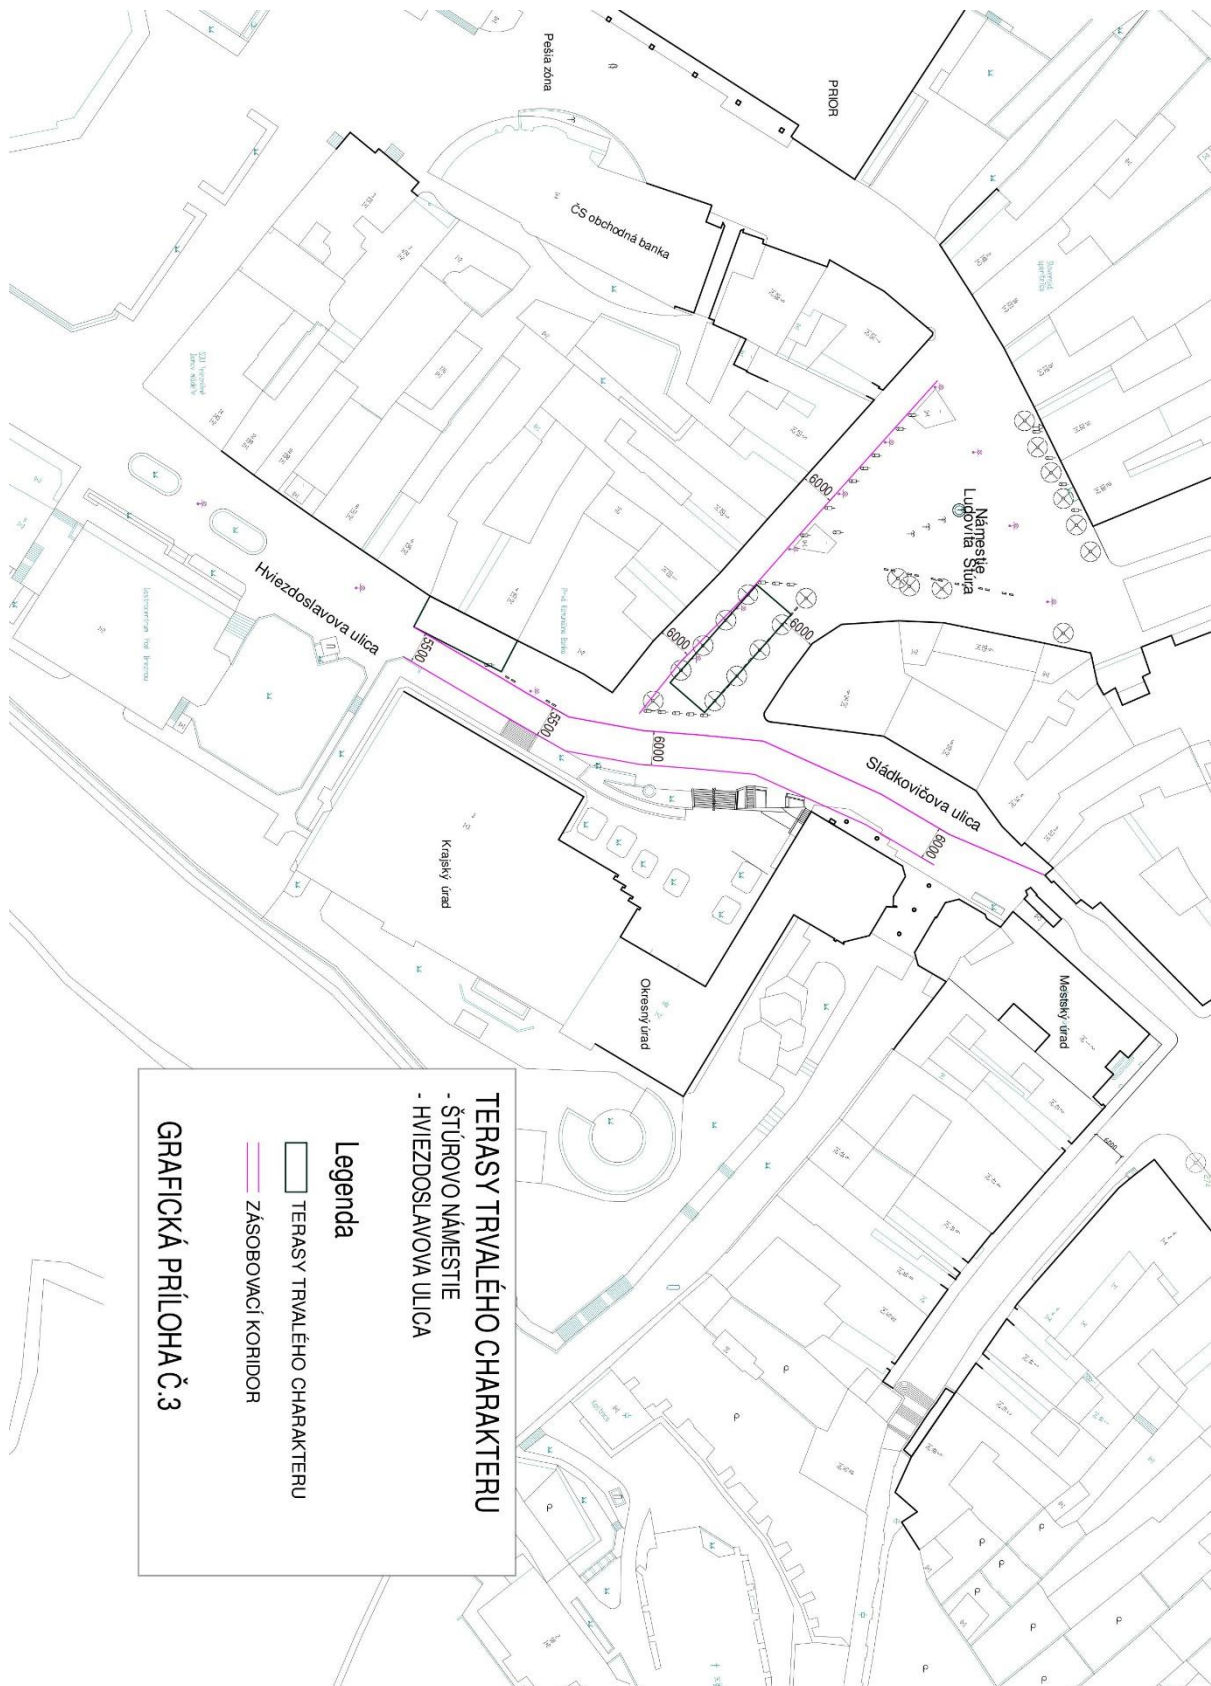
Pešia zóna

PRIOR

ČS obchodná banka

Námestie Ľudovíta Štúra

6000

6000

6000

5500

5500

6000

6000

Hviezdoslavova ulica

Sládkovičova ulica

Krajský úrad

Okresný úrad

Mestský úrad

TERASY TRVALÉHO CHARAKTERU
- ŠTÚROVO NÁMESTIE
- HVIEZDOSLAVOVA ULICA

Legenda
TERASY TRVALÉHO CHARAKTERU
ZÁSOBOVACÍ KORIDOR

GRAFICKÁ PRÍLOHA Č.3